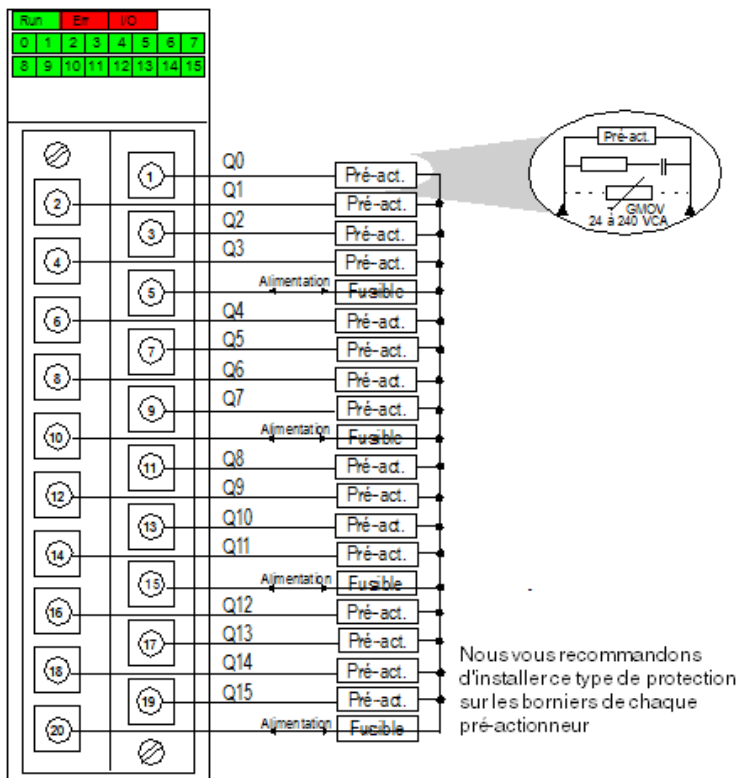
Run Err I/O
0 1 2 3 4 5 6 7
8 9 10 11 12 13 14 15

1 2 3 4 5 6 7 8 9 10 11 12 13 14 15 16 17 18 19 20

Q0 Pré-act.
Q1 Pré-act.
Q2 Pré-act.
Q3 Pré-act.
Alimentation Fusible
Q4 Pré-act.
Q5 Pré-act.
Q6 Pré-act.
Q7 Pré-act.
Alimentation Fusible
Q8 Pré-act.
Q9 Pré-act.
Q10 Pré-act.
Q11 Pré-act.
Alimentation Fusible
Q12 Pré-act.
Q13 Pré-act.
Q14 Pré-act.
Q15 Pré-act.
Alimentation Fusible

Pré-act.
GMOV
24 à 240 VCA

Nous vous recommandons d'installer ce type de protection sur les borniers de chaque pré-actionneur